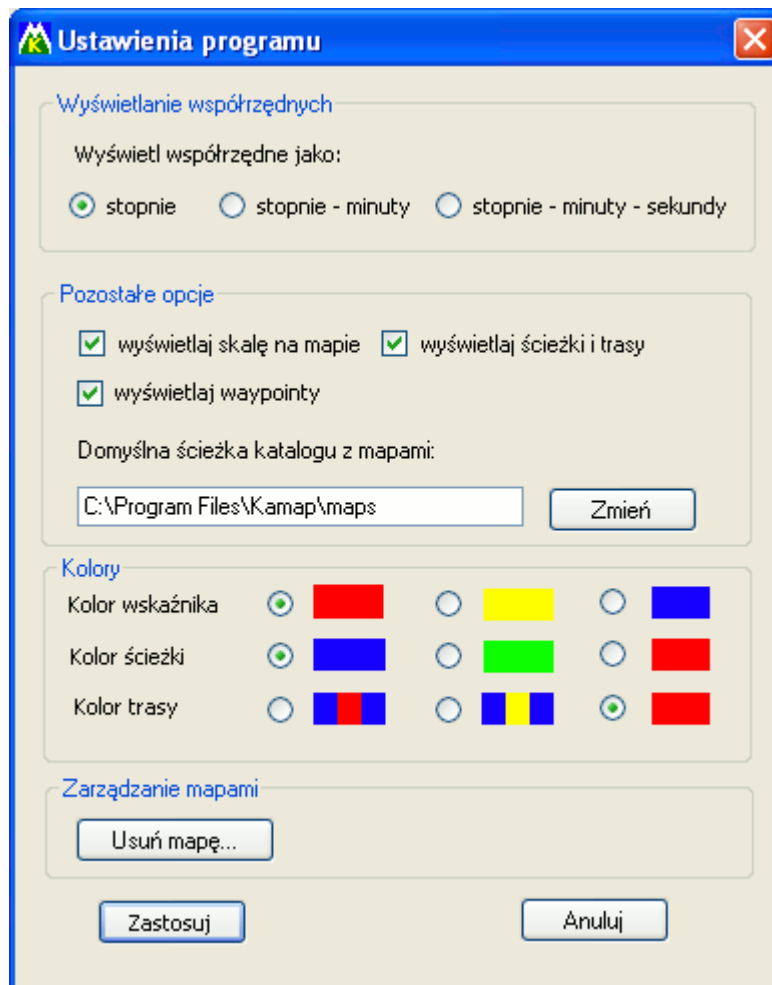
Ustawienia programu

Wyświetlanie współrzędnych

Wyświetl współrzędne jako:

stopnie
stopnie - minuty
stopnie - minuty - sekundy

Pozostałe opcje

wyświetlaj skalę na mapie
wyświetlaj ścieżki i trasy
wyświetlaj waypointy

Domyślna ścieżka katalogu z mapami:

C:\Program Files\Kamap\maps
Zmień

Kolory

Kolor wskaźnika
Kolor ścieżki
Kolor trasy

Zarządzanie mapami

Usuń mapę...

Zastosuj
Anuluj